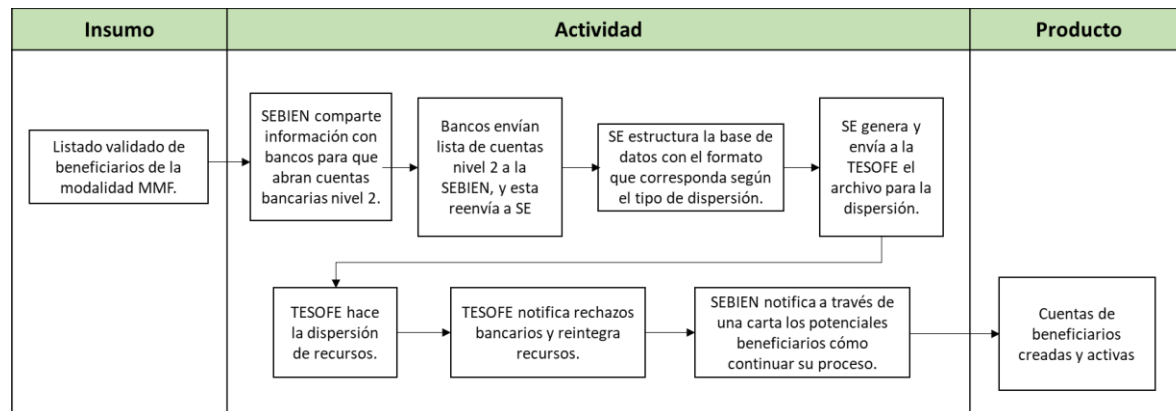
| Insumo | Actividad | Producto |
|---|---|---|

Listado validado de beneficiarios de la modalidad MMF.

SEBIEN comparte información con bancos para que abran cuentas bancarias nivel 2.

Bancos envían lista de cuentas nivel 2 a la SEBIEN, y esta reenvía a SE

SE estructura la base de datos con el formato que corresponda según el tipo de dispersión.

SE genera y envía a la TESOFE el archivo para la dispersión.

TESOFE hace la dispersión de recursos.

TESOFE notifica rechazos bancarios y reintegra recursos.

SEBIEN notifica a través de una carta los potenciales beneficiarios cómo continuar su proceso.

Cuentas de beneficiarios creadas y activas